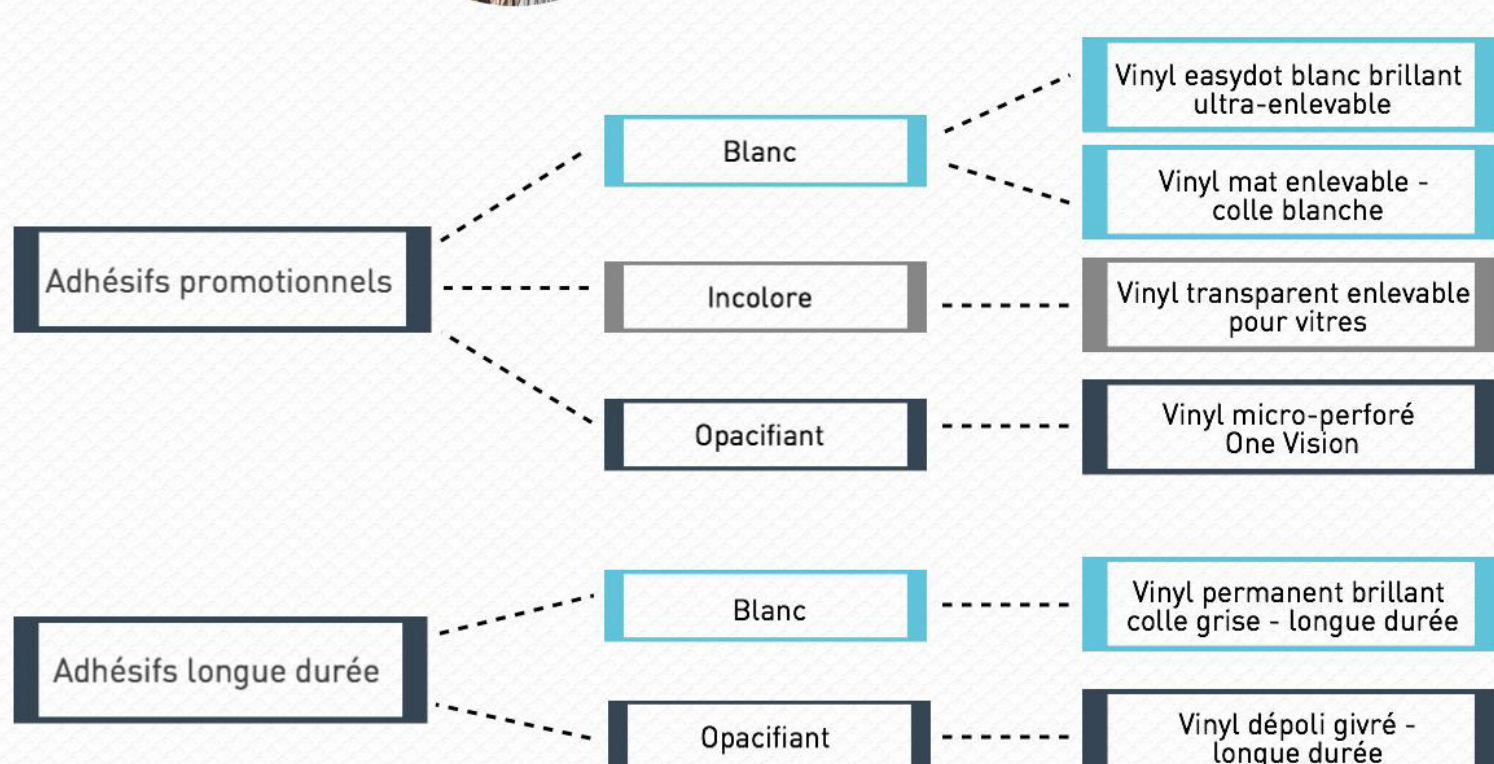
Adhésifs promotionnels

Blanc

Vinyl easydot blanc brillant ultra-enlevable

Vinyl mat enlevable - colle blanche

Incolore

Vinyl transparent enlevable pour vitres

Opacifiant

Vinyl micro-perforé One Vision

Adhésifs longue durée

Blanc

Vinyl permanent brillant colle grise - longue durée

Opacifiant

Vinyl dépoli givré - longue durée